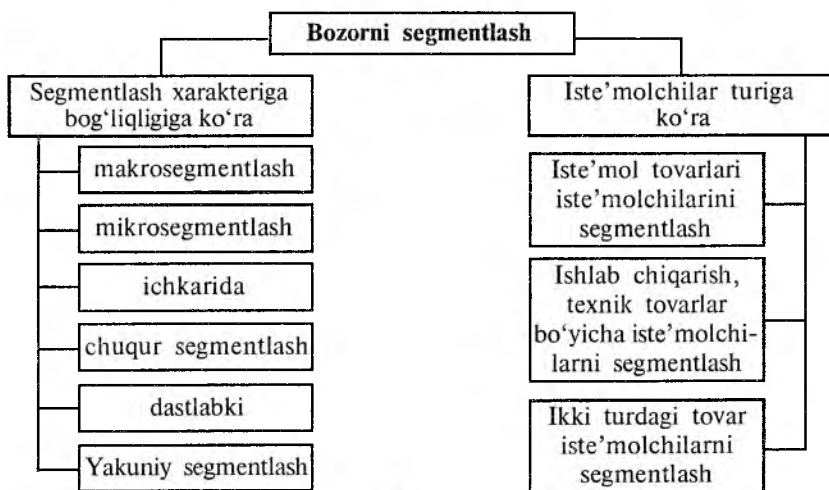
Bozorni segmentlash

Segmentlash xarakteriga bog‘liqligiga ko‘ra

makrosegmentlash

mikrosegmentlash

ichkarida

chuqur segmentlash

dastlabki

Yakuniy segmentlash

Iste’molchilar turiga ko‘ra

Iste’mol tovarlari iste’molchilarini segmentlash

Ishlab chiqarish, texnik tovarlar bo‘yicha iste’molchilarni segmentlash

Ikki turdagi tovar iste’molchilarni segmentlash